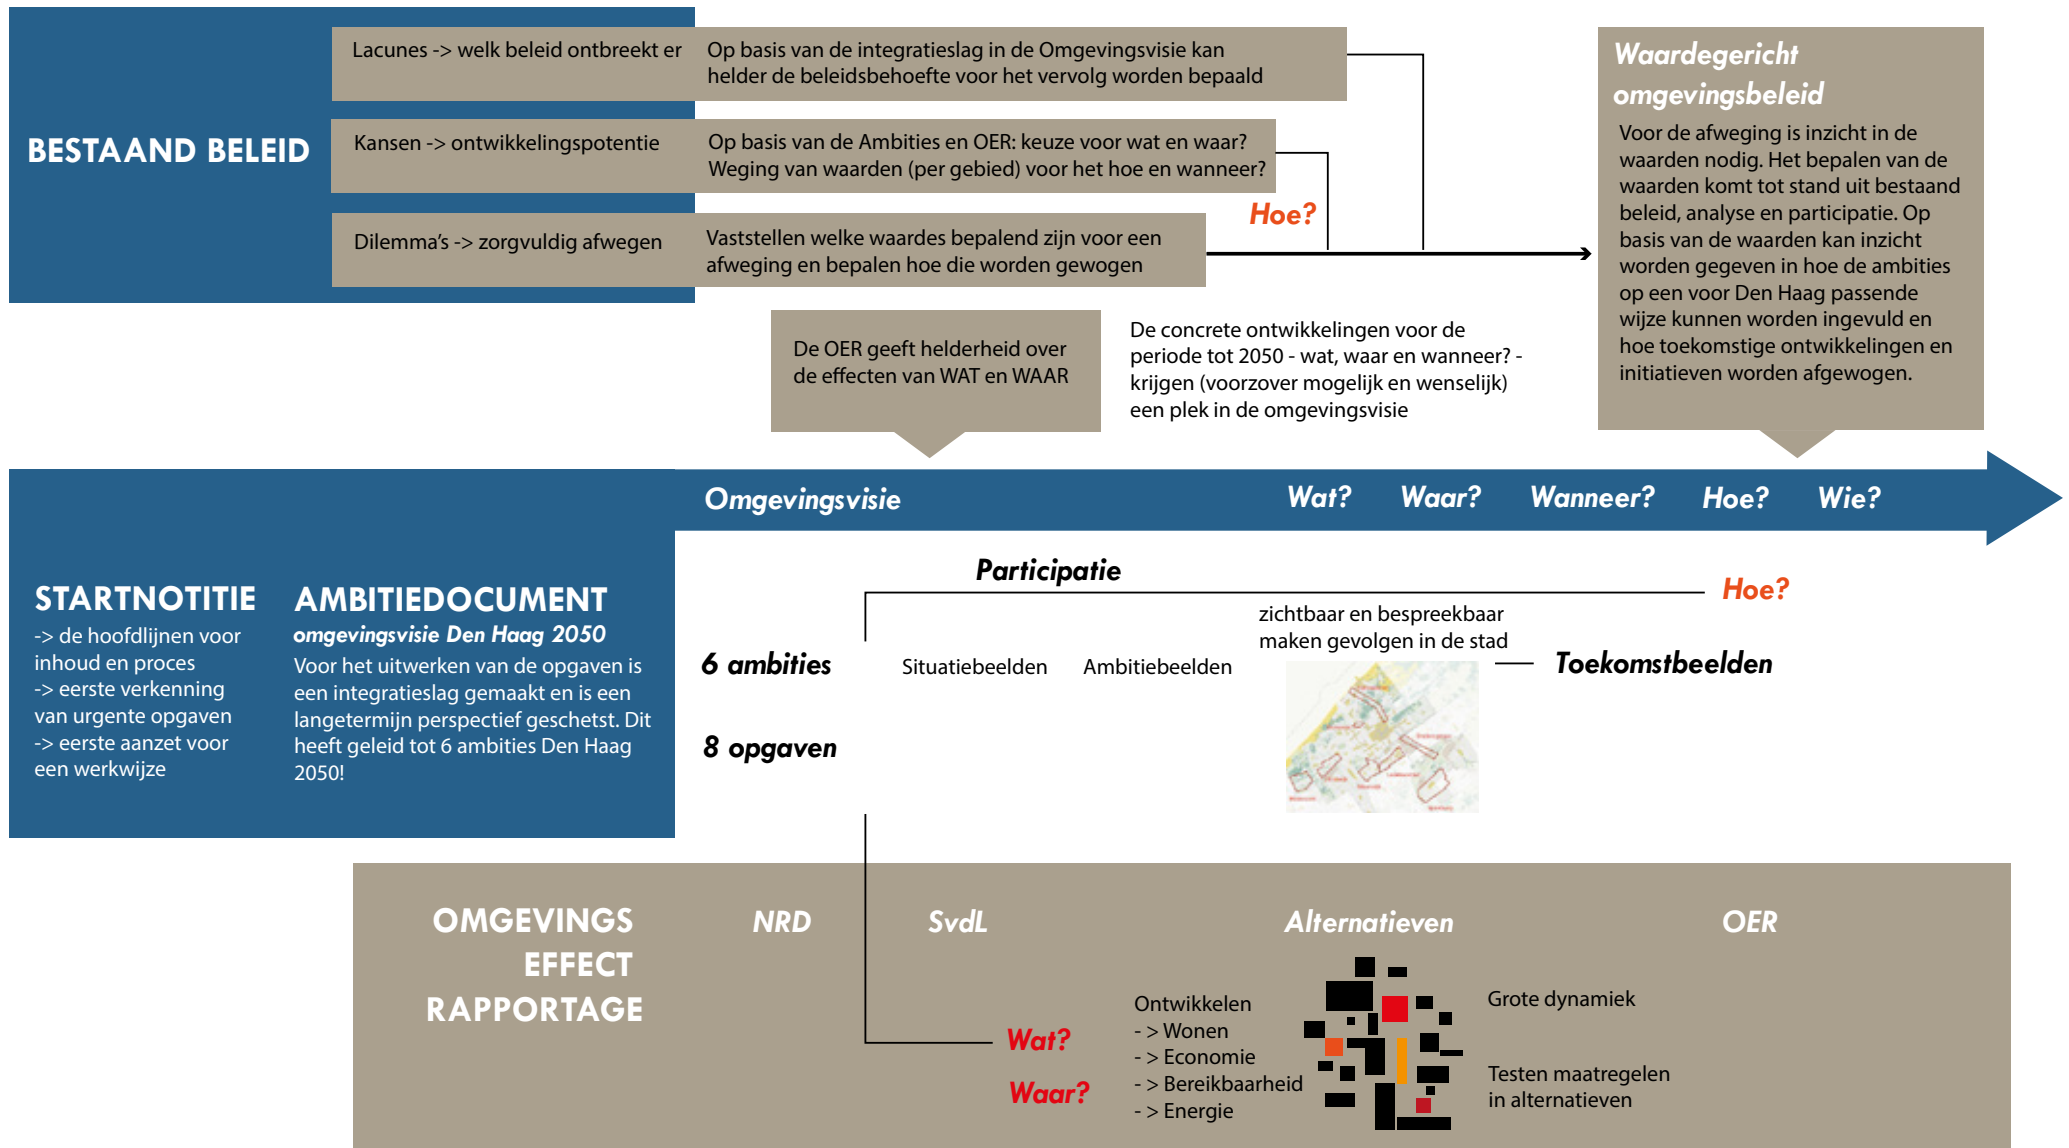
BESTAAND BELEID

Lacunes -> welk beleid ontbreekt er
Op basis van de integratieslag in de Omgevingsvisie kan helder de beleidsbehoefte voor het vervolg worden bepaald

Kansen -> ontwikkelingspotentie
Op basis van de Ambities en OER: keuze voor wat en waar? Weging van waarden (per gebied) voor het hoe en wanneer?

Hoe?

Dilemma's -> zorgvuldig afwegen
Vaststellen welke waardes bepalend zijn voor een afweging en bepalen hoe die worden gewogen

Waardegericht omgevingsbeleid
Voor de afweging is inzicht in de waarden nodig. Het bepalen van de waarden komt tot stand uit bestaand beleid, analyse en participatie. Op basis van de waarden kan inzicht worden gegeven in hoe de ambities op een voor Den Haag passende wijze kunnen worden ingevuld en hoe toekomstige ontwikkelingen en initiatieven worden afgewogen.

De OER geeft helderheid over de effecten van WAT en WAAR

De concrete ontwikkelingen voor de periode tot 2050 - wat, waar en wanneer? - krijgen (voorzover mogelijk en wenselijk) een plek in de omgevingsvisie

Omgevingsvisie
Wat? Waar? Wanneer? Hoe? Wie?

STARTNOTITIE
-> de hoofdlijnen voor inhoud en proces
-> eerste verkenning van urgente opgaven
-> eerste aanzet voor een werkwijze

AMBITIEDOCUMENT
omgevingsvisie Den Haag 2050
Voor het uitwerken van de opgaven is een integratieslag gemaakt en is een langetermijn perspectief geschetst. Dit heeft geleid tot 6 ambities Den Haag 2050!

Participatie
Hoe?
zichtbaar en bespreekbaar maken gevolgen in de stad
6 ambities
Situatiebeelden
Ambitiebeelden
Toekomstbeelden
8 opgaven

OMGEVINGS EFFECT RAPPORTAGE
NRD
SvdL
Alternatieven
OER
Wat?
Waar?
Ontwikkelen
- > Wonen
- > Economie
- > Bereikbaarheid
- > Energie
Grote dynamiek
Testen maatregelen in alternatieven